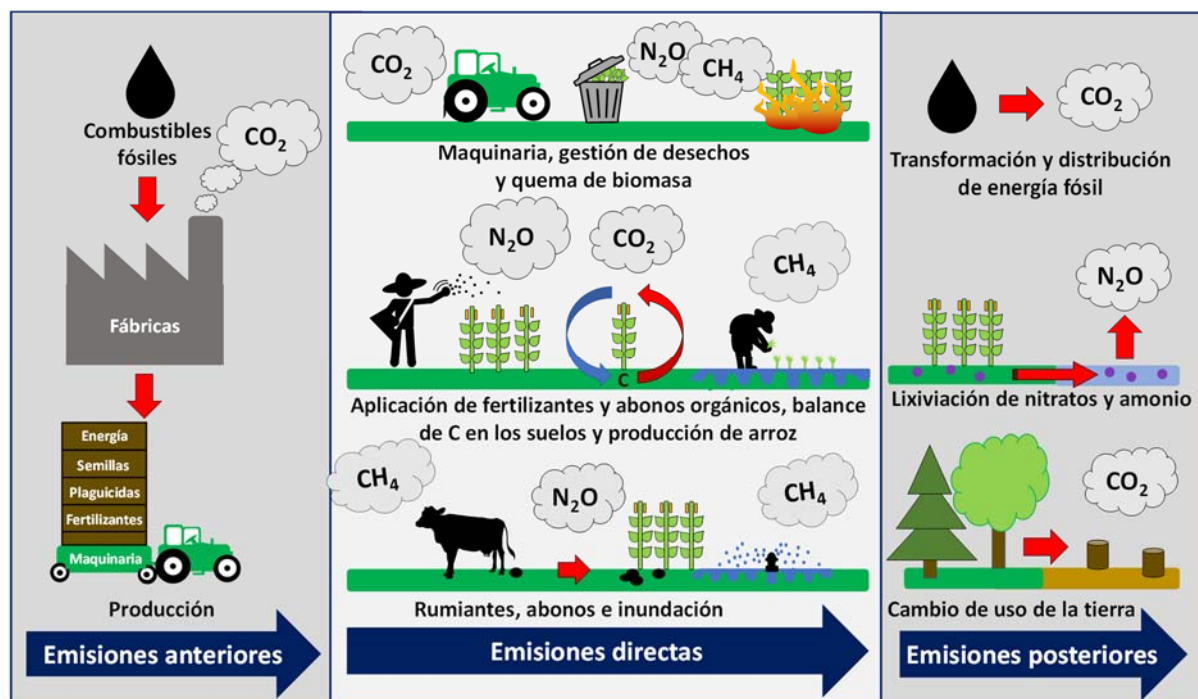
Combustibles fósiles

$CO_2$

Fábricas

Energía

Semillas

Plaguicidas

Fertilizantes

Maquinaria

Producción

Emisiones anteriores

$CO_2$

$N_2O$

$CH_4$

Maquinaria, gestión de desechos y quema de biomasa

$N_2O$

$CO_2$

$CH_4$

C

Aplicación de fertilizantes y abonos orgánicos, balance de C en los suelos y producción de arroz

$CH_4$

$N_2O$

$CH_4$

Rumiantes, abonos e inundación

Emisiones directas

$CO_2$

Transformación y distribución de energía fósil

$N_2O$

Lixiviación de nitratos y amonio

$CO_2$

Cambio de uso de la tierra

Emisiones posteriores